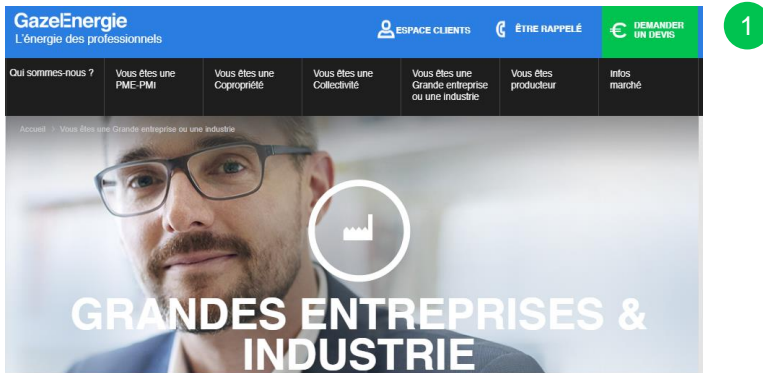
GazeEnergie
L'énergie des professionnels

ESPACE CLIENTS
ÊTRE RAPPELÉ
€ DEMANDER UN DEVIS

1

Qui sommes-nous ?
Vous êtes une PME-PMI
Vous êtes une Copropriété
Vous êtes une Collectivité
Vous êtes une Grande entreprise ou une industrie
Vous êtes producteur
Infos marché

Accueil > Vous êtes une Grande entreprise ou une industrie

GRANDES ENTREPRISES & INDUSTRIE